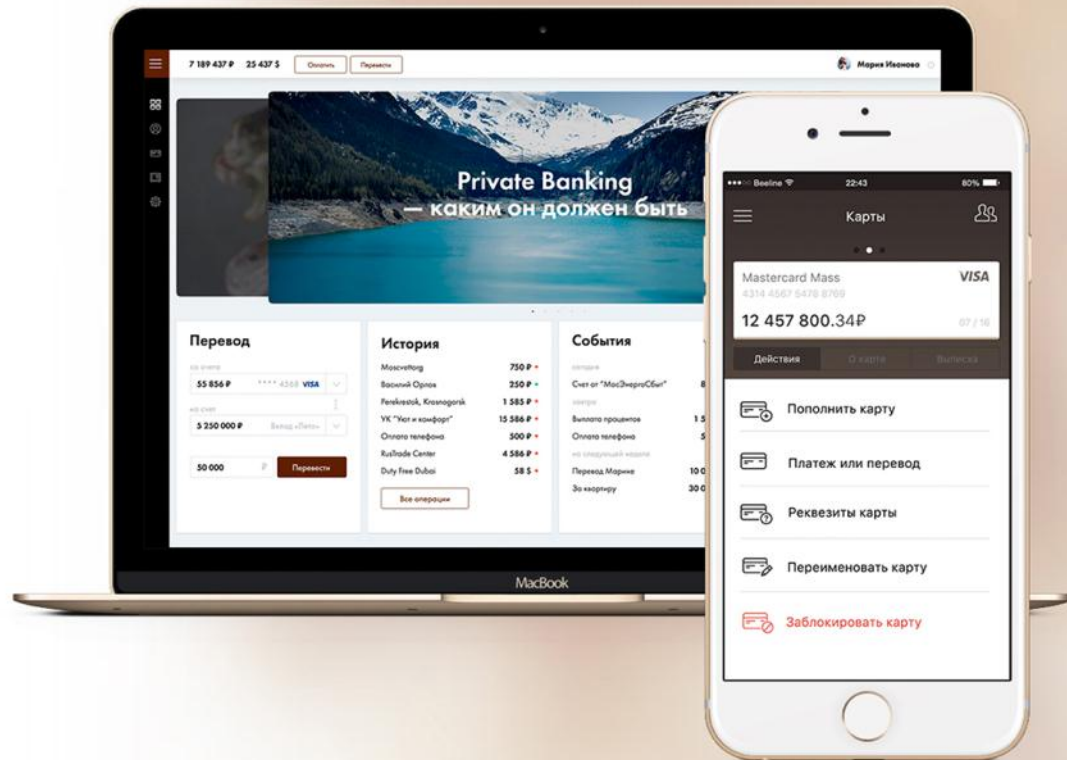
7 189 437 ₽ 25 437 $ Оплатить Перевести

Мария Иванова

Private Banking
— каким он должен быть

Перевод

со счета
55 856 ₽ **** 4368 VISA
на счет
5 250 000 ₽ Вклад «Лето»
50 000 ₽ Перевести

История

Moscvettorg 750 ₽
Василий Орлов 250 ₽
Perekrestok, Krasnogorsk 1 585 ₽
УК "Уют и комфорт" 15 586 ₽
Оплата телефона 500 ₽
RusTrade Center 4 586 ₽
Duty Free Dubai 58 $
Все операции

События

сегодня
Счет от "МосЭнергоСбыт" 8
завтра
Выплата процентов 1 5
Оплата телефона 5
на следующей неделе
Перевод Марине 10 0
За квартиру 30 0

MacBook

Beeline 22:43 80%

Карты

Mastercard Mass VISA
4314 4567 5478 8769
12 457 800.34₽ 07 / 16

Действия О карте Выписка

Пополнить карту
Платеж или перевод
Реквезиты карты
Переименовать карту
Заблокировать карту